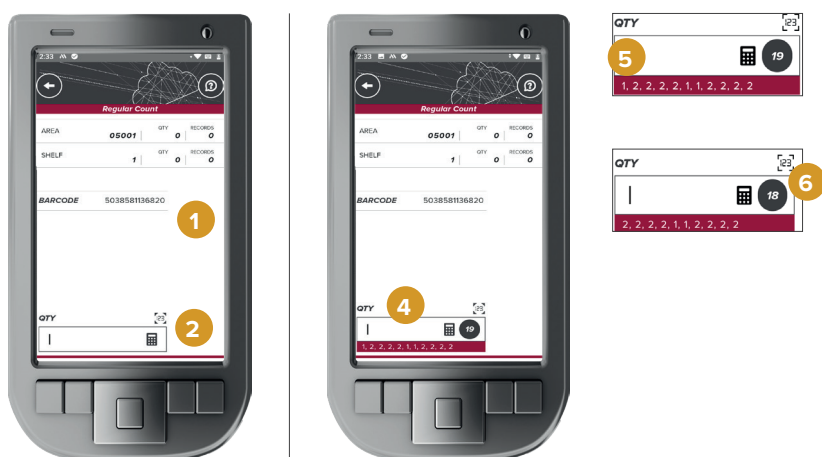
2:33

Regular Count

AREA 05001 QTY 0 RECORDS 0

SHELF 1 QTY 0 RECORDS 0

BARCODE 5038581136820

1

QTY

2

2:33

Regular Count

AREA 05001 QTY 0 RECORDS 0

SHELF 1 QTY 0 RECORDS 0

BARCODE 5038581136820

QTY

4

19

1, 2, 2, 2, 2, 1, 1, 2, 2, 2, 2

QTY

5

19

1, 2, 2, 2, 2, 1, 1, 2, 2, 2, 2

QTY

6

18

2, 2, 2, 2, 1, 1, 2, 2, 2, 2